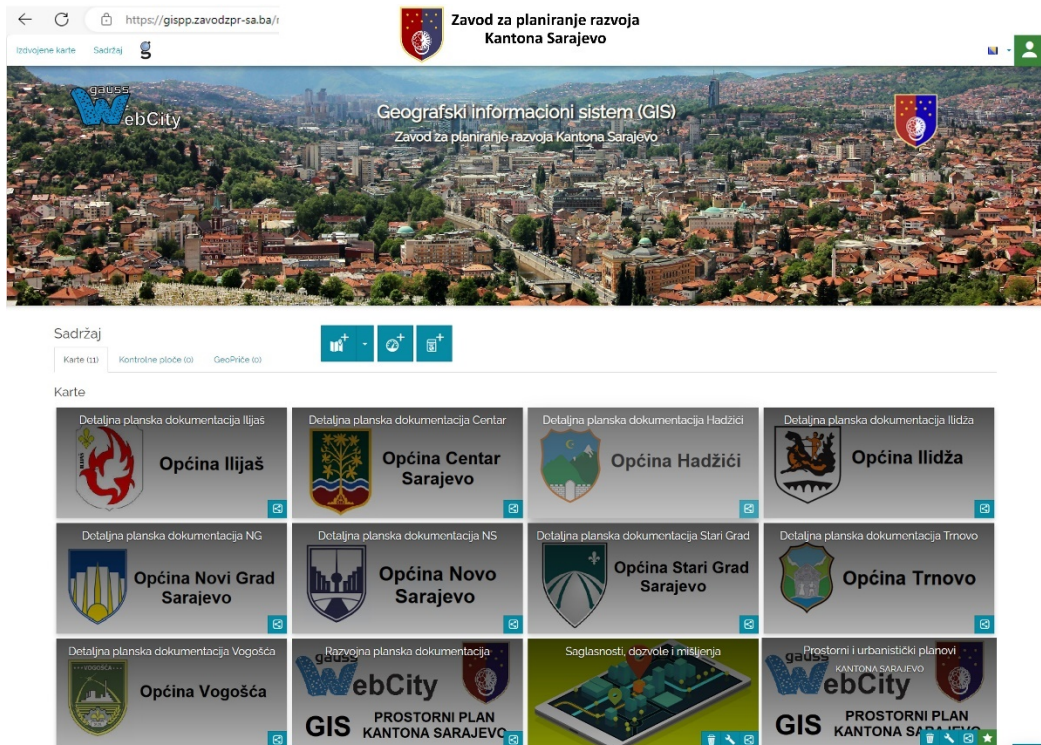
https://gispp.zavodzpr-sa.ba/

Zavod za planiranje razvoja Kantona Sarajevo

Izdvojene karte Sadržaj

gauss WebCity

Geografski informacioni sistem (GIS)
Zavod za planiranje razvoja Kantona Sarajevo

Sadržaj

Karte (11) Kontrolne ploče (0) GeoPriče (0)

Karte

Detaljna planska dokumentacija Ilijaš
Općina Ilijaš

Detaljna planska dokumentacija Centar
Općina Centar Sarajevo

Detaljna planska dokumentacija Hadžići
Općina Hadžići

Detaljna planska dokumentacija Ilidža
Općina Ilidža

Detaljna planska dokumentacija NG
Općina Novi Grad Sarajevo

Detaljna planska dokumentacija NS
Općina Novo Sarajevo

Detaljna planska dokumentacija Stari Grad
Općina Stari Grad Sarajevo

Detaljna planska dokumentacija Trnovo
Općina Trnovo

Detaljna planska dokumentacija Vogošća
VOGOŠĆA
Općina Vogošća

Razvojna planska dokumentacija
gauss WebCity
GIS PROSTORNI PLAN KANTONA SARAJEVO

Saglasnosti, dozvole i mišljenja

Prostorni i urbanistički planovi
gauss KANTONA SARAJEVO WebCity
GIS PROSTORNI PLAN KANTONA SA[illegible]